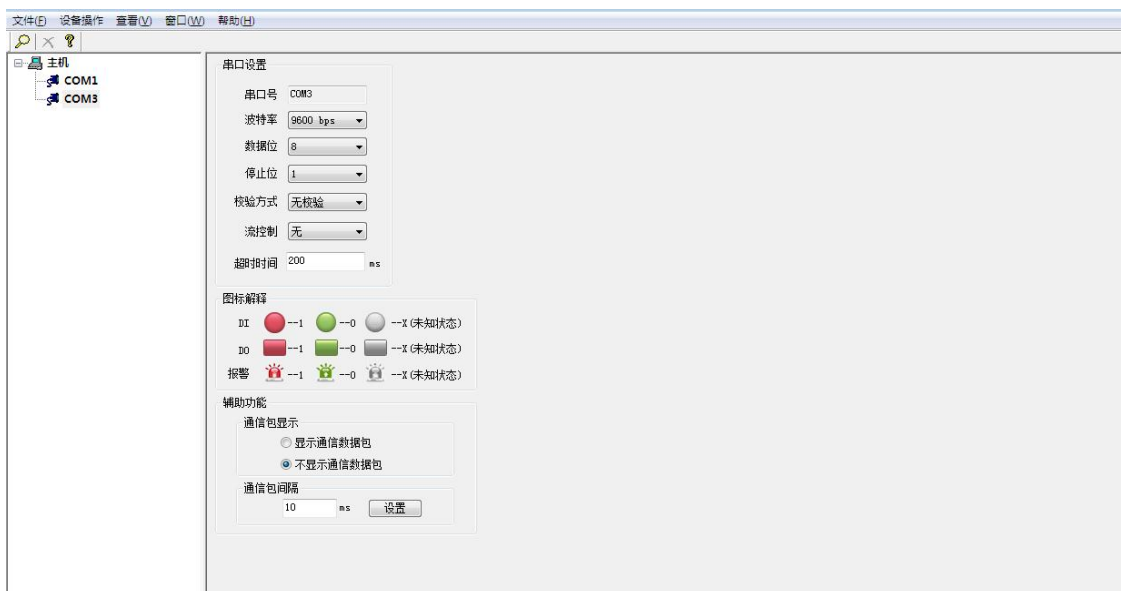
文件(F) 设备操作 查看(V) 窗口(W) 帮助(H)

主机
COM1
COM3

串口设置
串口号 COM3
波特率 9600 bps
数据位 8
停止位 1
校验方式 无校验
流控制 无
超时时间 200 ms

图标解释
DI --1 --0 --X(未知状态)
DO --1 --0 --X(未知状态)
报警 --1 --0 --X(未知状态)

辅助功能
通信包显示
显示通信数据包
不显示通信数据包
通信包间隔
10 ms 设置